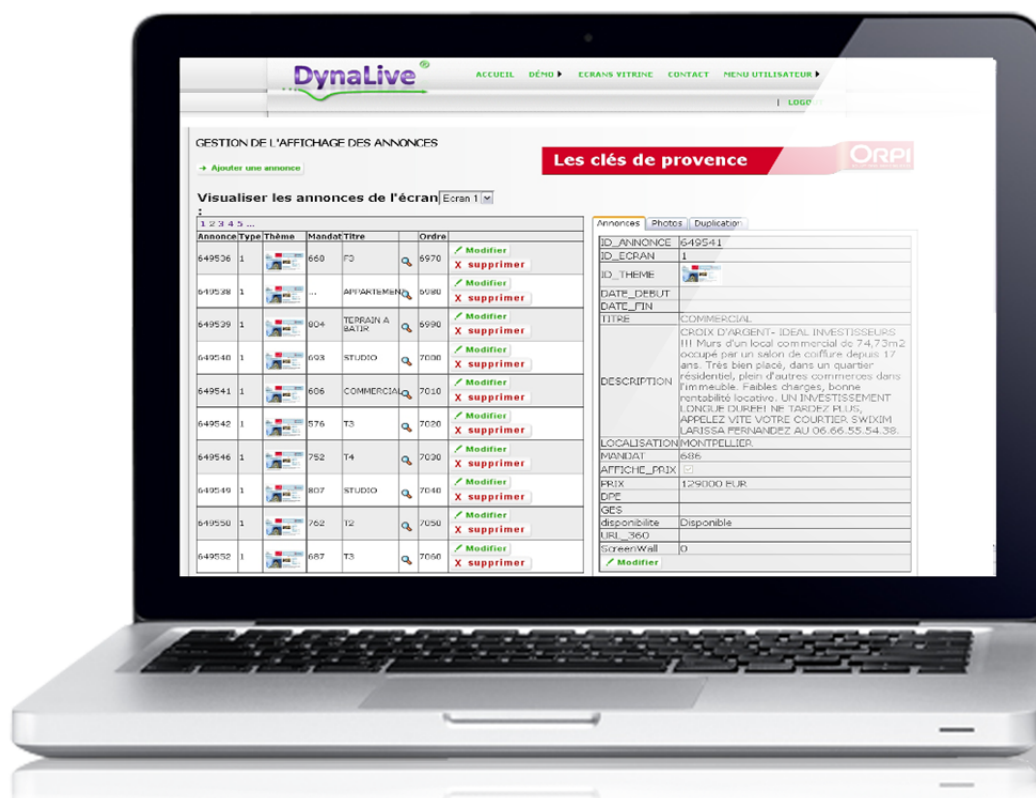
DynaLive®

ACCUEIL DÉMO ▸ ECRANS VITRINE CONTACT MENU UTILISATEUR ▸

| LOGO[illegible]

GESTION DE L'AFFICHAGE DES ANNONCES

→ Ajouter une annonce

Les clés de provence

ORPI

Visualiser les annonces de l'écran : Ecran 1

1 2 3 4 5 ...

| Annonce | Type | Thème | Mandat | Titre | | Ordre | |
|---|---|---|---|---|---|---|---|
| 649536 | 1 | | 668 | F3 | | 6970 | Modifier X supprimer |
| 649538 | 1 | | ... | APPARTEMEN | | 6980 | Modifier X supprimer |
| 649539 | 1 | | 804 | TERRAIN A BATIR | | 6990 | Modifier X supprimer |
| 649540 | 1 | | 693 | STUDIO | | 7000 | Modifier X supprimer |
| 649541 | 1 | | 686 | COMMERCIAL | | 7010 | Modifier X supprimer |
| 649542 | 1 | | 576 | T3 | | 7020 | Modifier X supprimer |
| 649546 | 1 | | 752 | T4 | | 7030 | Modifier X supprimer |
| 649549 | 1 | | 807 | STUDIO | | 7040 | Modifier X supprimer |
| 649550 | 1 | | 762 | T2 | | 7050 | Modifier X supprimer |
| 649552 | 1 | | 687 | T3 | | 7060 | Modifier X supprimer |

Annonces Photos Duplication

| | |
|---|---|
| ID_ANNONCE | 649541 |
| ID_ECRAN | 1 |
| ID_THEME | |
| DATE_DEBUT | |
| DATE_FIN | |
| TITRE | COMMERCIAL |
| DESCRIPTION | CROIX D'ARGENT- IDEAL INVESTISSEURS !!! Murs d'un local commercial de 74,73m2 occupé par un salon de coiffure depuis 17 ans. Très bien placé, dans un quartier résidentiel, plein d'autres commerces dans l'immeuble. Faibles charges, bonne rentabilité locative. UN INVESTISSEMENT LONGUE DUREE! NE TARDEZ PLUS, APPELEZ VITE VOTRE COURTIER SWIXIM LARISSA FERNANDEZ AU 06.66.55.54.38. |
| LOCALISATION | MONTPELLIER |
| MANDAT | 686 |
| AFFICHE_PRIX | ☑ |
| PRIX | 129000 EUR |
| DPE | |
| GES | |
| disponibilite | Disponible |
| URL_360 | |
| ScreenWall | 0 |

Modifier